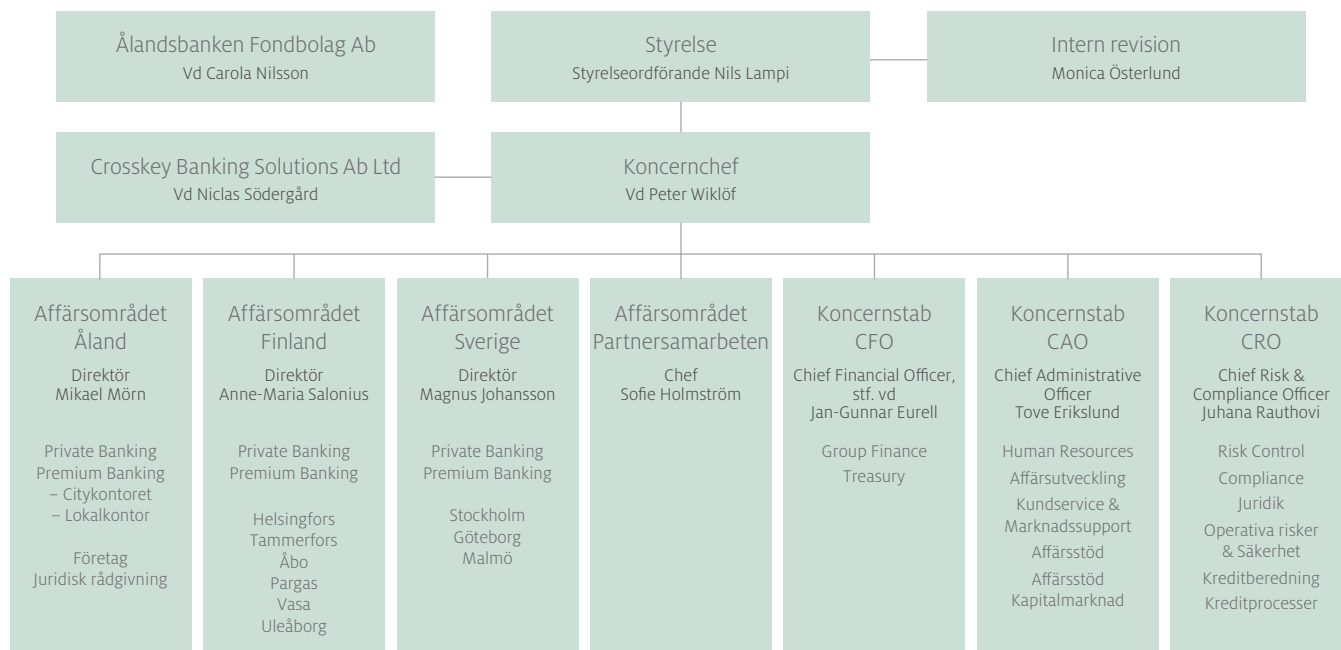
Ålandsbanken Fondbolag Ab
Vd Carola Nilsson

Styrelse
Styrelseordförande Nils Lampi

Intern revision
Monica Österlund

Crosskey Banking Solutions Ab Ltd
Vd Niclas Södergård

Koncernchef
Vd Peter Wiklöf

Affärsområdet Åland
Direktör
Mikael Mörn

Private Banking
Premium Banking
– Citykontoret
– Lokalkontor

Företag
Juridisk rådgivning

Affärsområdet Finland
Direktör
Anne-Maria Salonius

Private Banking
Premium Banking

Helsingfors
Tammerfors
Åbo
Pargas
Vasa
Uleåborg

Affärsområdet Sverige
Direktör
Magnus Johansson

Private Banking
Premium Banking

Stockholm
Göteborg
Malmö

Affärsområdet Partnersamarbeten
Chef
Sofie Holmström

Koncernstab CFO
Chief Financial Officer, stf. vd
Jan-Gunnar Eurell

Group Finance
Treasury

Koncernstab CAO
Chief Administrative Officer
Tove Erikslund

Human Resources
Affärsutveckling
Kundservice & Marknadssupport
Affärsstöd
Affärsstöd Kapitalmarknad

Koncernstab CRO
Chief Risk & Compliance Officer
Juhana Rauthovi

Risk Control
Compliance
Juridik
Operativa risker & Säkerhet
Kreditberedning
Kreditprocesser